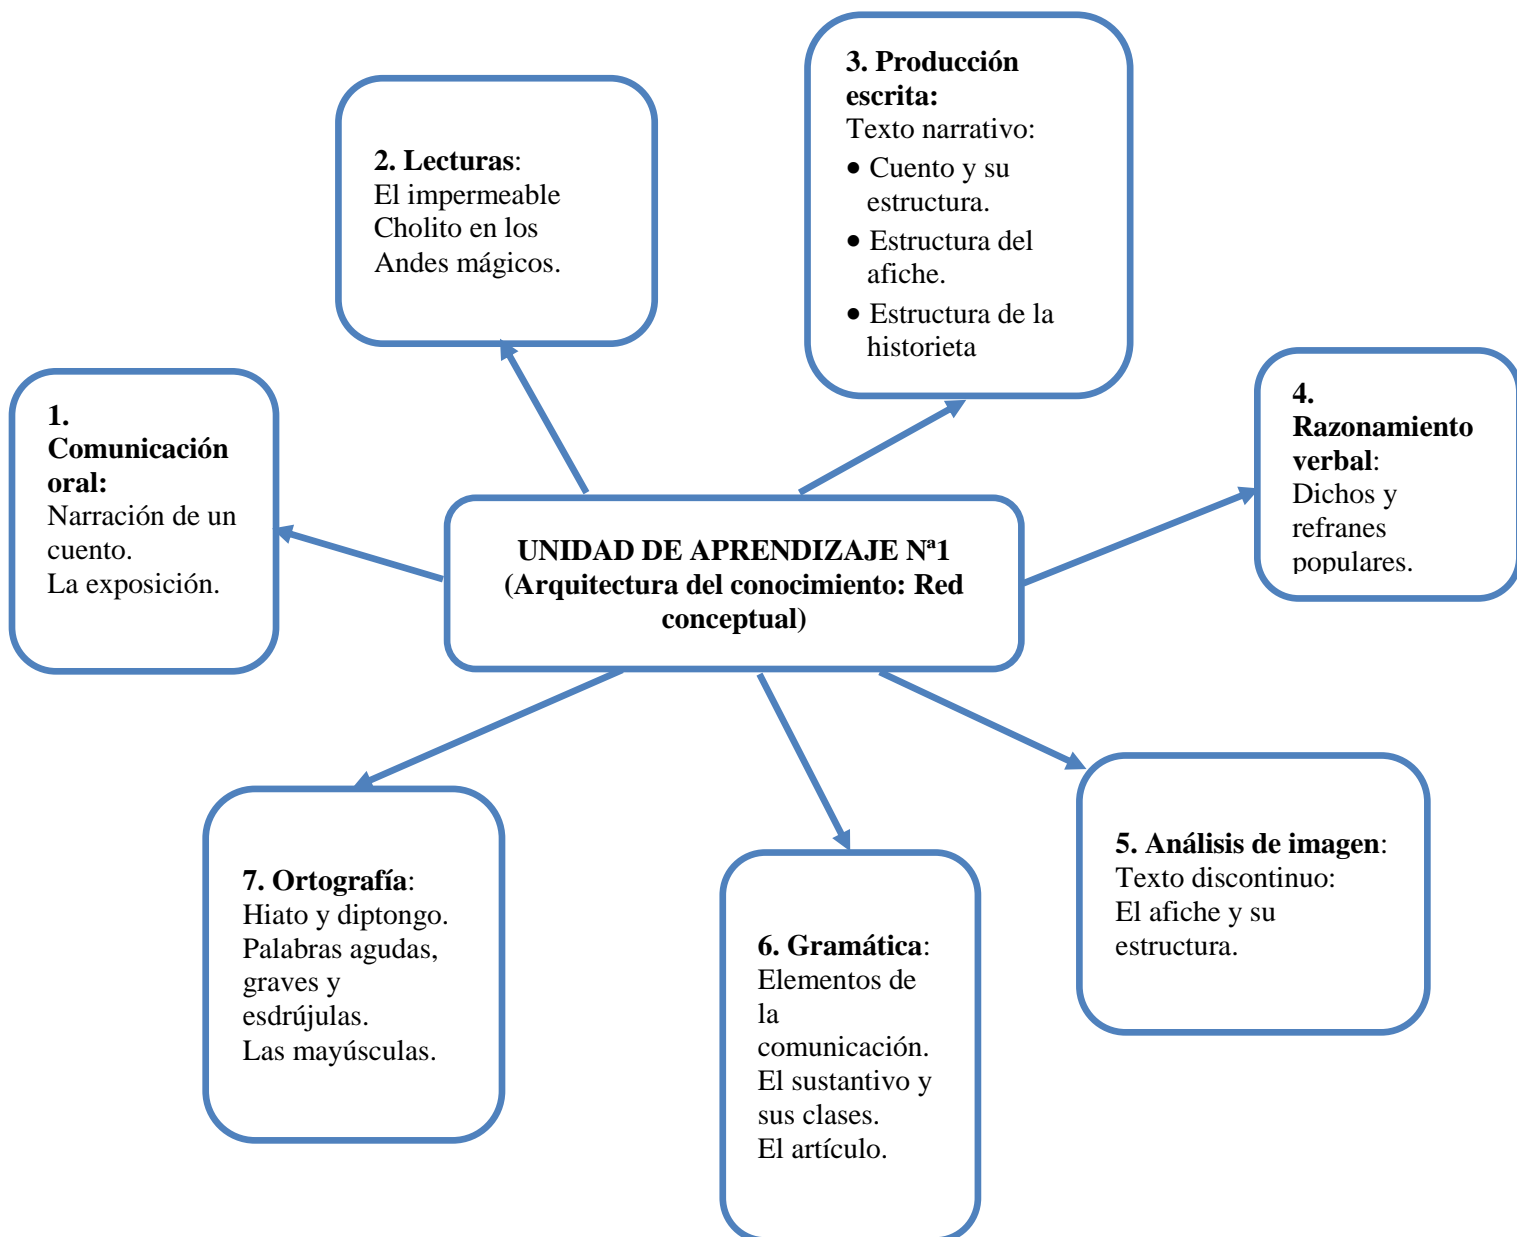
3. Producción escrita:
Texto narrativo:
• Cuento y su estructura.
• Estructura del afiche.
• Estructura de la historieta

2. Lecturas:
El impermeable Cholito en los Andes mágicos.

1. Comunicación oral:
Narración de un cuento.
La exposición.

UNIDAD DE APRENDIZAJE Nª1 (Arquitectura del conocimiento: Red conceptual)

4. Razonamiento verbal:
Dichos y refranes populares.

5. Análisis de imagen:
Texto discontinuo:
El afiche y su estructura.

7. Ortografía:
Hiato y diptongo.
Palabras agudas, graves y esdrújulas.
Las mayúsculas.

6. Gramática:
Elementos de la comunicación.
El sustantivo y sus clases.
El artículo.